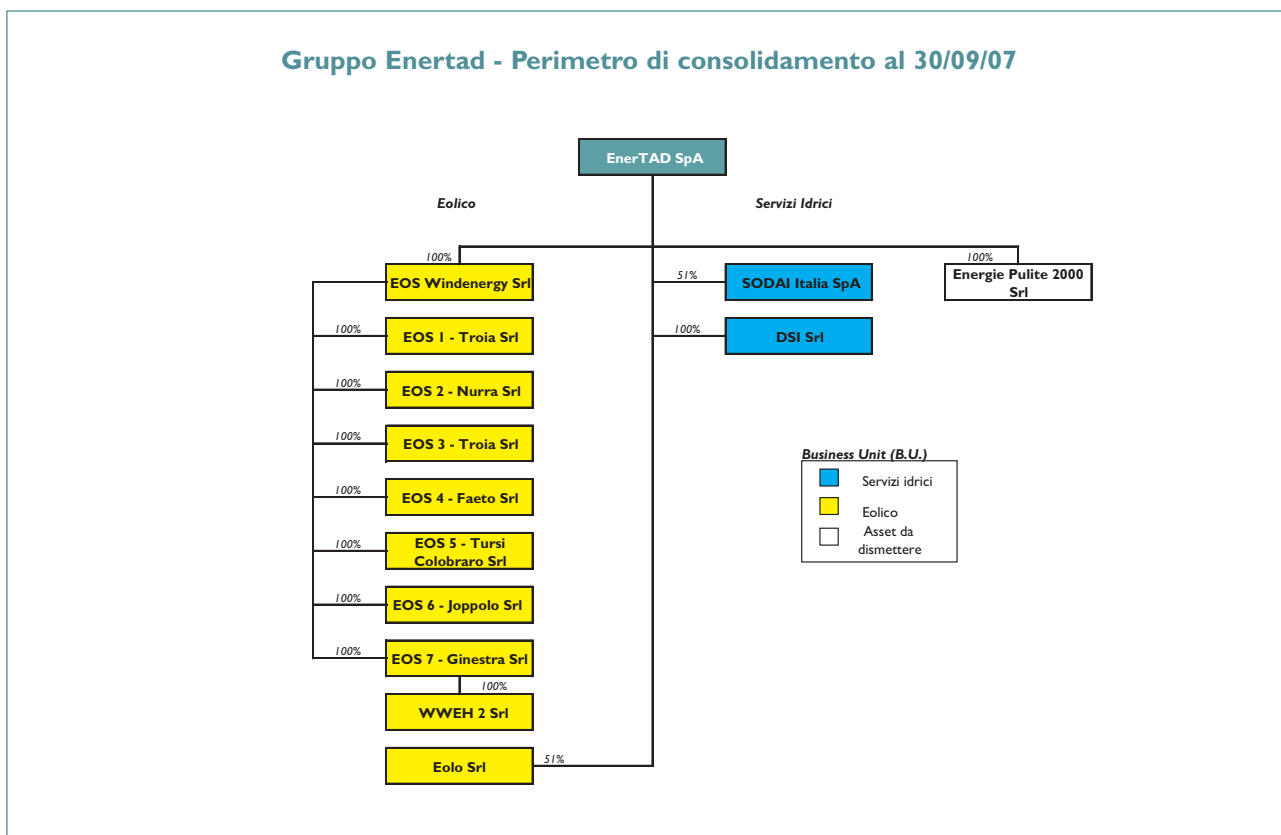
Gruppo Enertad - Perimetro di consolidamento al 30/09/07

EnerTAD SpA

Eolico

Servizi Idrici

100%

EOS Windenergy Srl

100%

EOS 1 - Troia Srl

100%

EOS 2 - Nurra Srl

100%

EOS 3 - Troia Srl

100%

EOS 4 - Faeto Srl

100%

EOS 5 - Tursi Colobraro Srl

100%

EOS 6 - Joppolo Srl

100%

EOS 7 - Ginestra Srl

100%

WWEH 2 Srl

Eolo Srl

51%

51%

SODAI Italia SpA

100%

DSI Srl

100%

Energie Pulite 2000 Srl

Business Unit (B.U.)

Servizi idrici

Eolico

Asset da dismettere